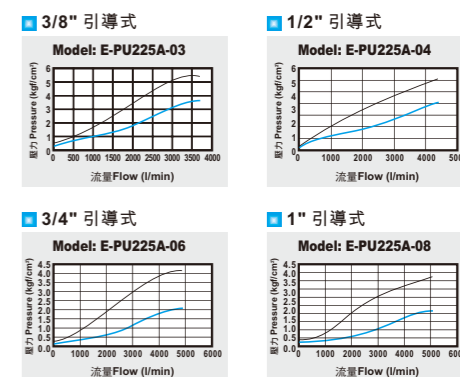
3/8" 引導式

Model: E-PU225A-03

壓力 Pressure (kgf/cm²)

6
5
4
3
2
1
0

0 500 1000 1500 2000 2500 3000 3500 4000

流量Flow (l/min)

1/2" 引導式

Model: E-PU225A-04

壓力 Pressure (kgf/cm²)

6
5
4
3
2
1
0

0 1000 2000 3000 4000 5000

流量Flow (l/min)

3/4" 引導式

Model: E-PU225A-06

壓力 Pressure (kgf/cm²)

4.5
4.0
3.5
3.0
2.5
2.0
1.5
1.0
0.5
0

0 1000 2000 3000 4000 5000 6000

流量Flow (l/min)

1" 引導式

Model: E-PU225A-08

壓力 Pressure (kgf/cm²)

4.5
4.0
3.5
3.0
2.5
2.0
1.5
1.0
0.5
0

0 1000 2000 3000 4000 5000 6000

流量Flow (l/min)